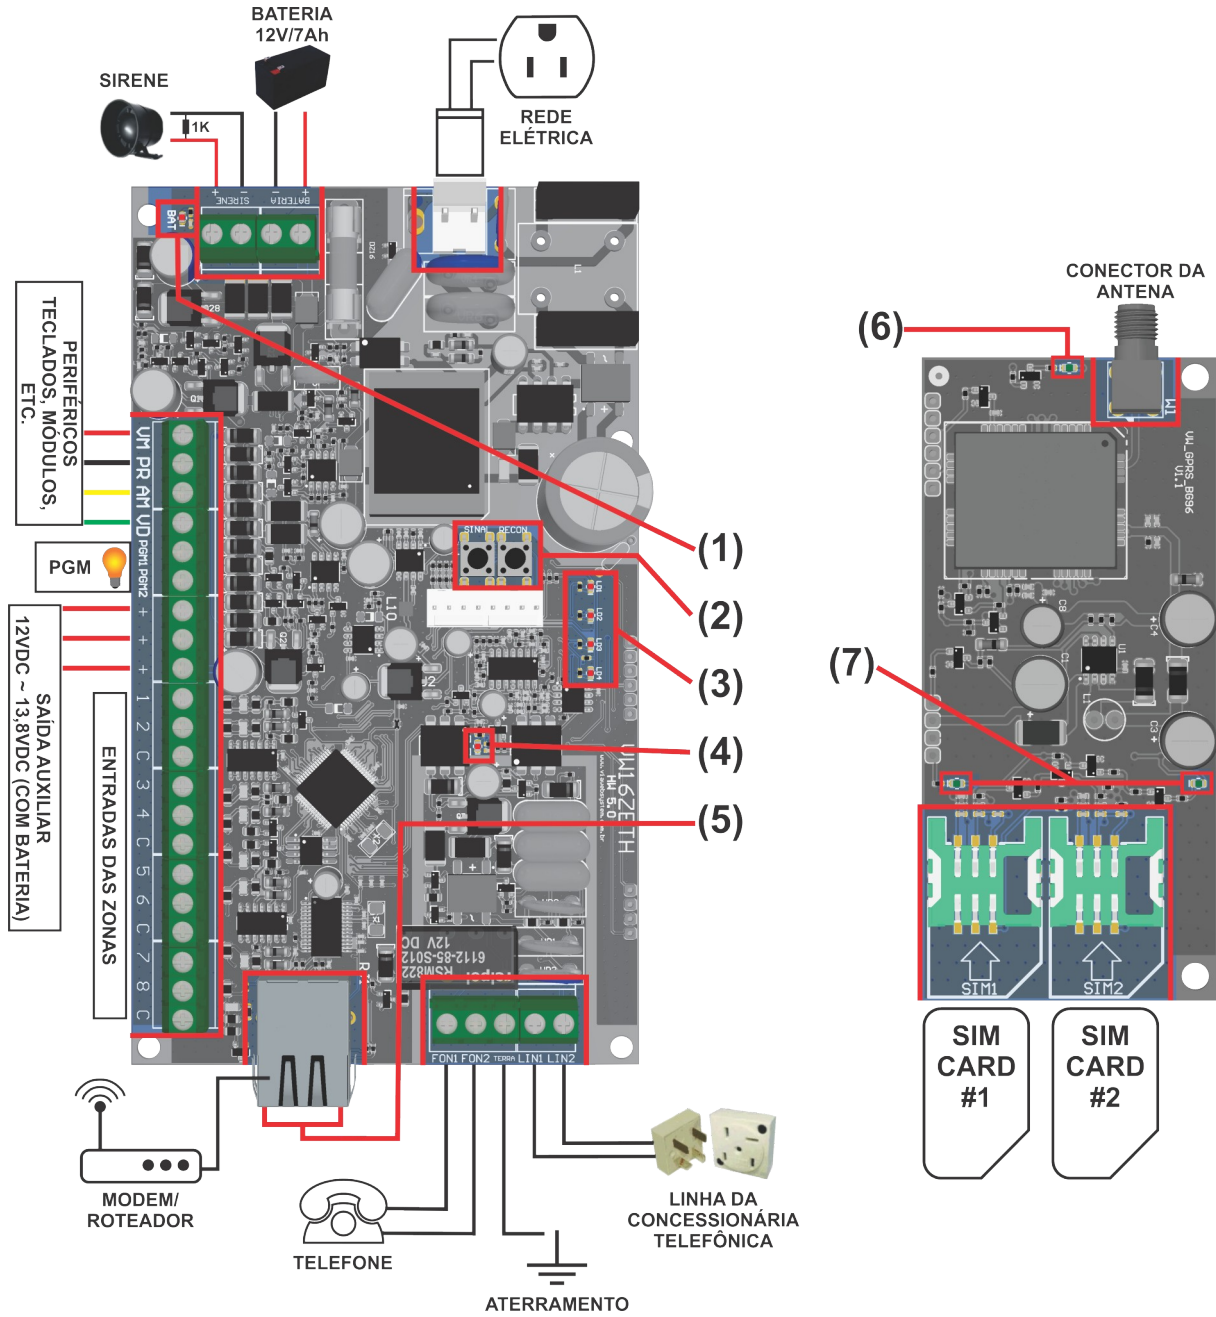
BATERIA
12V/7Ah

SIRENE

1K

REDE
ELÉTRICA

PERIFÉRICOS
TECLADOS, MÓDULOS,
ETC.

PGM

SAÍDA AUXILIAR
12VDC ~ 13,8VDC (COM BATERIA)

ENTRADAS DAS ZONAS

UM PR AM UD PGM1 PGM2 + + + 1 2 C 3 4 C 5 6 C 7 8 C

SINAL RECON

(1)
(2)
(3)
(4)
(5)

AM162ETH
HW 5.0

12V DC

FON1 FON2 TERRA LIN1 LIN2

CONECTOR DA
ANTENA

(6)

(7)

SIM1
SIM2

SIM
CARD
#1

SIM
CARD
#2

MODEM/
ROTEADOR

TELEFONE

ATERRAMENTO

LINHA DA
CONCESSIONÁRIA
TELEFÔNICA